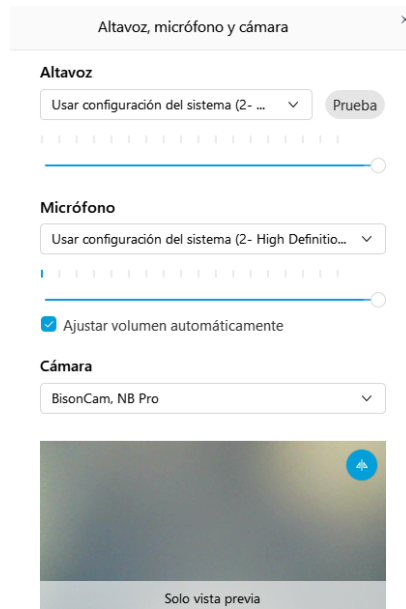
Altavoz, micrófono y cámara

Altavoz

Usar configuración del sistema (2- ...

Prueba

Micrófono

Usar configuración del sistema (2- High Definitio...

Ajustar volumen automáticamente

Cámara

BisonCam, NB Pro

Solo vista previa